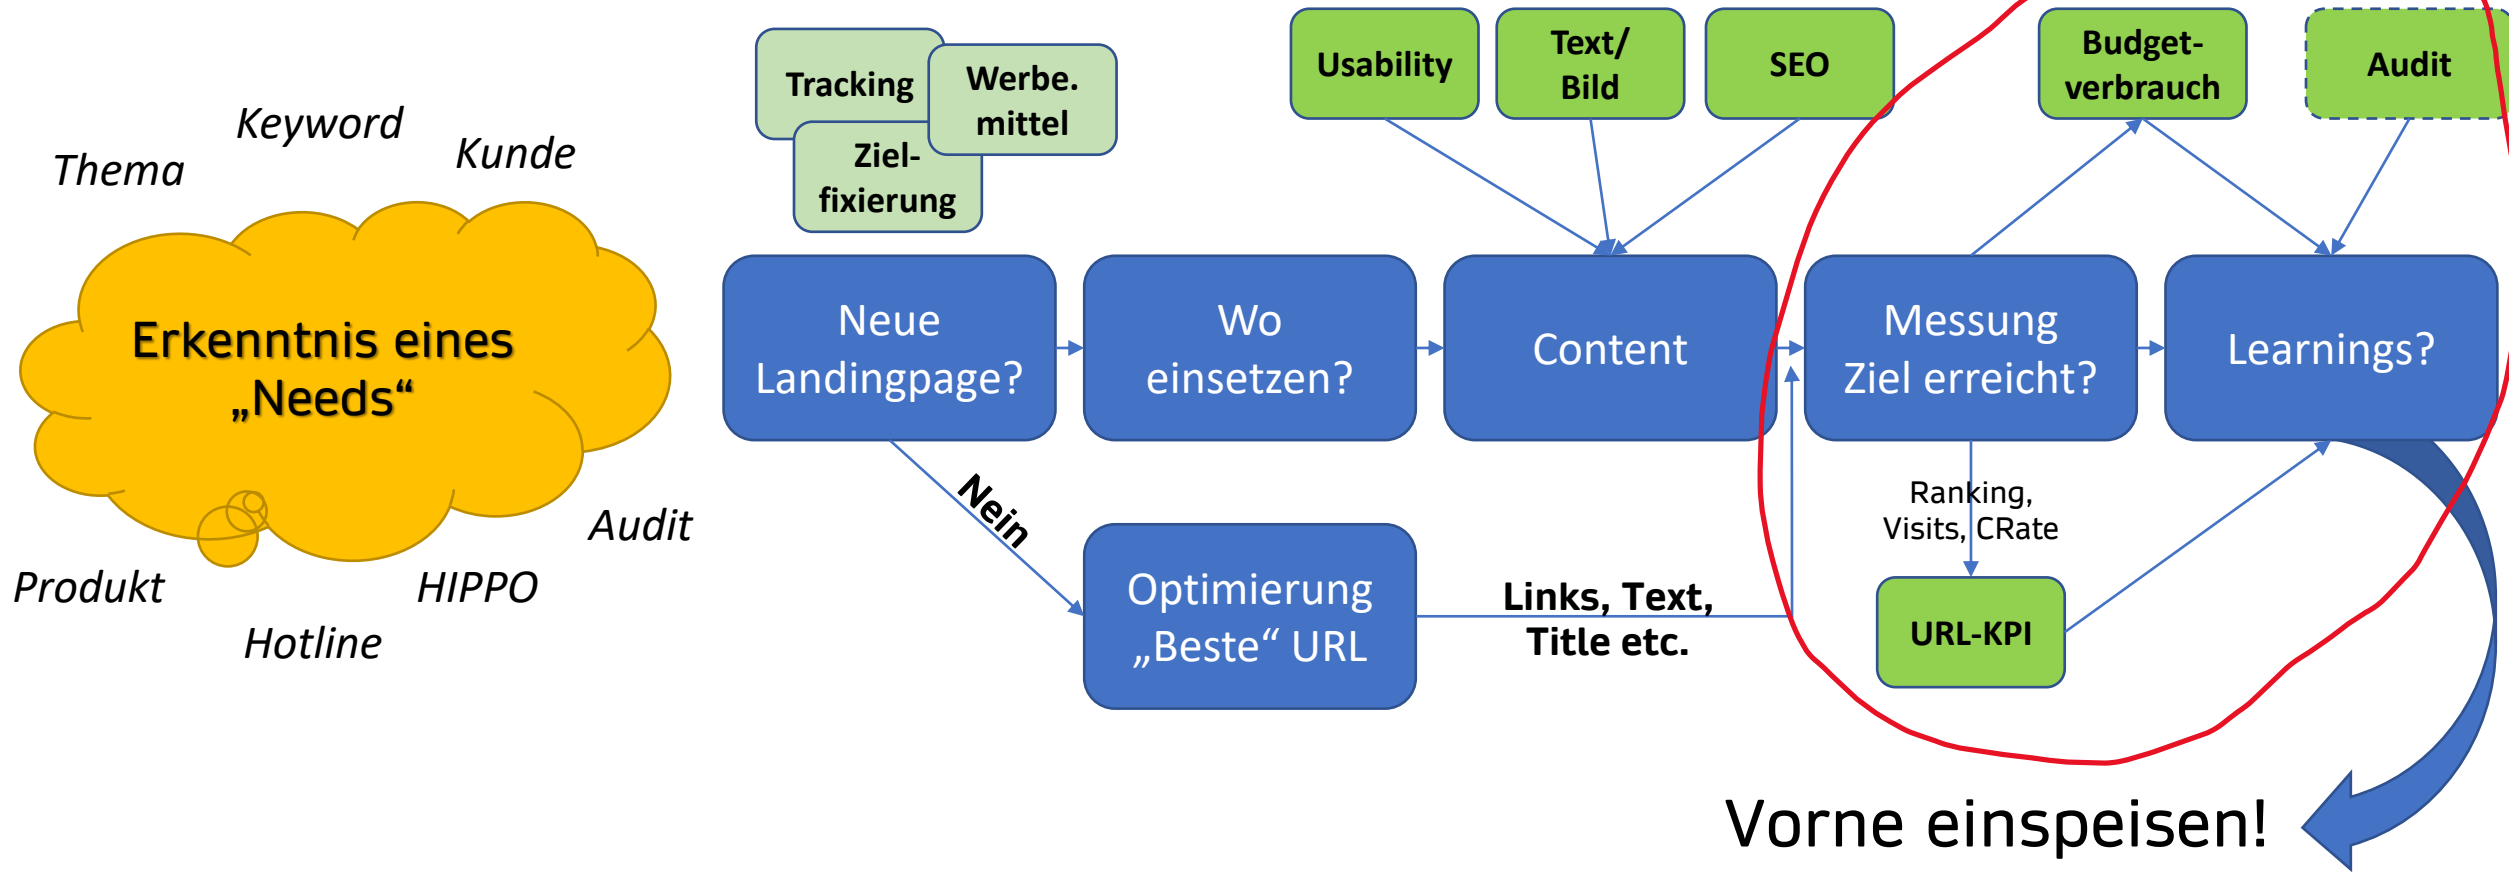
Keyword
Thema
Kunde

Erkenntnis eines „Needs“

Audit
Produkt
HIPPO
Hotline

Tracking
Werbe. mittel
Ziel-fixierung

Usability
Text/ Bild
SEO
Budget-verbrauch
Audit

Neue Landingpage?
Wo einsetzen?
Content
Messung Ziel erreicht?
Learnings?

Nein

Ranking, Visits, CRate

Optimierung „Beste“ URL
Links, Text, Title etc.
URL-KPI

Vorne einspeisen!